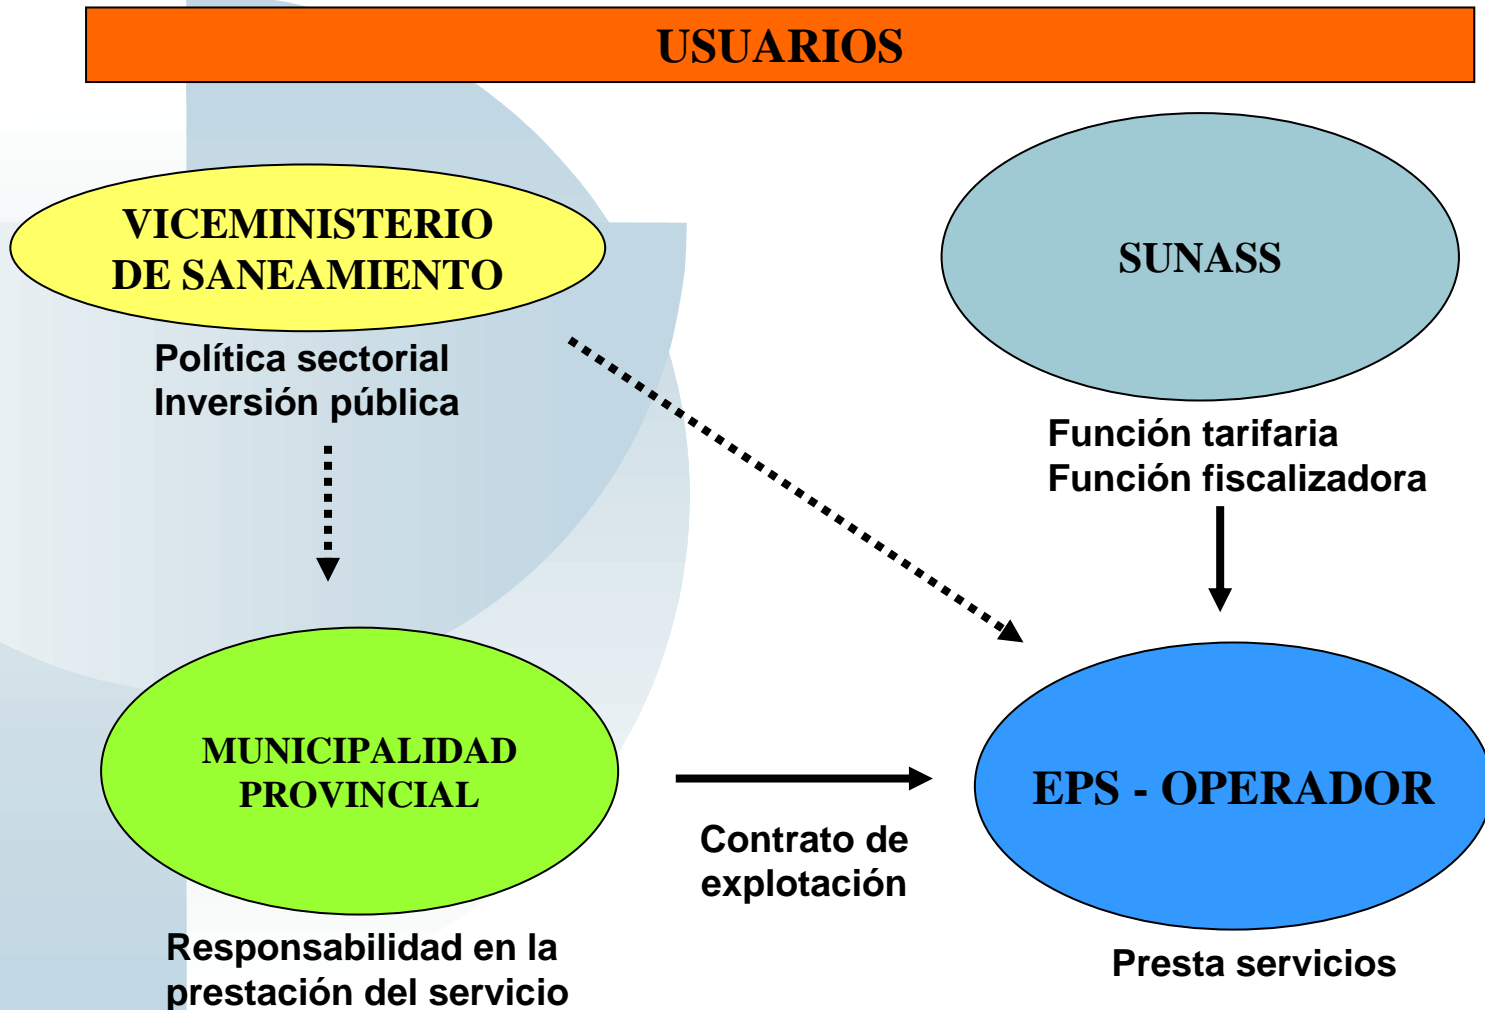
USUARIOS

VICEMINISTERIO DE SANEAMIENTO

Política sectorial
Inversión pública

SUNASS

Función tarifaria
Función fiscalizadora

MUNICIPALIDAD PROVINCIAL

Contrato de explotación

EPS - OPERADOR

Responsabilidad en la prestación del servicio

Presta servicios